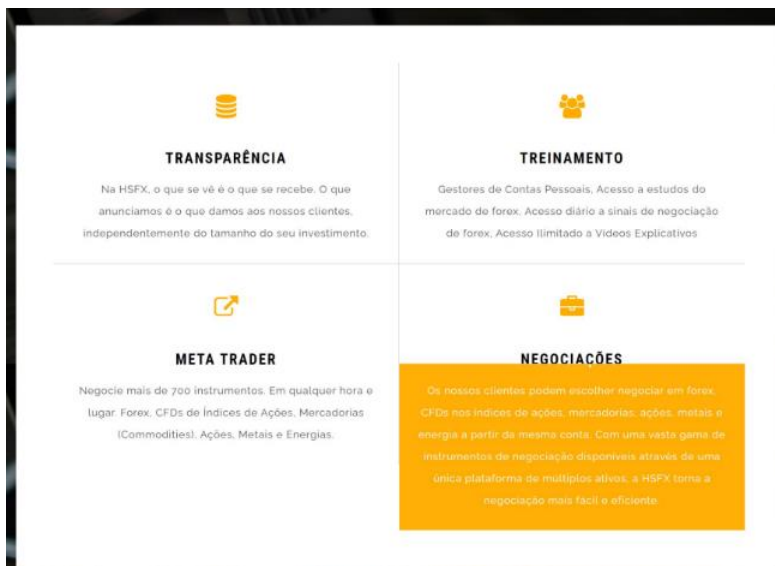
TRANSPARÊNCIA

Na HSFX, o que se vê é o que se recebe. O que anunciamos é o que damos aos nossos clientes, independentemente do tamanho do seu investimento.

TREINAMENTO

Gestores de Contas Pessoais, Acesso a estudos do mercado de forex, Acesso diário a sinais de negociação de forex, Acesso Ilimitado a Vídeos Explicativos

META TRADER

Negocie mais de 700 instrumentos. Em qualquer hora e lugar: Forex, CFDs de Índices de Ações, Mercadorias (Commodities), Ações, Metais e Energias.

NEGOCIAÇÕES

Os nossos clientes podem escolher negociar em forex, CFDs nos índices de ações, mercadorias, ações, metais e energia a partir da mesma conta. Com uma vasta gama de instrumentos de negociação disponíveis através de uma única plataforma de múltiplos ativos, a HSFX torna a negociação mais fácil e eficiente.